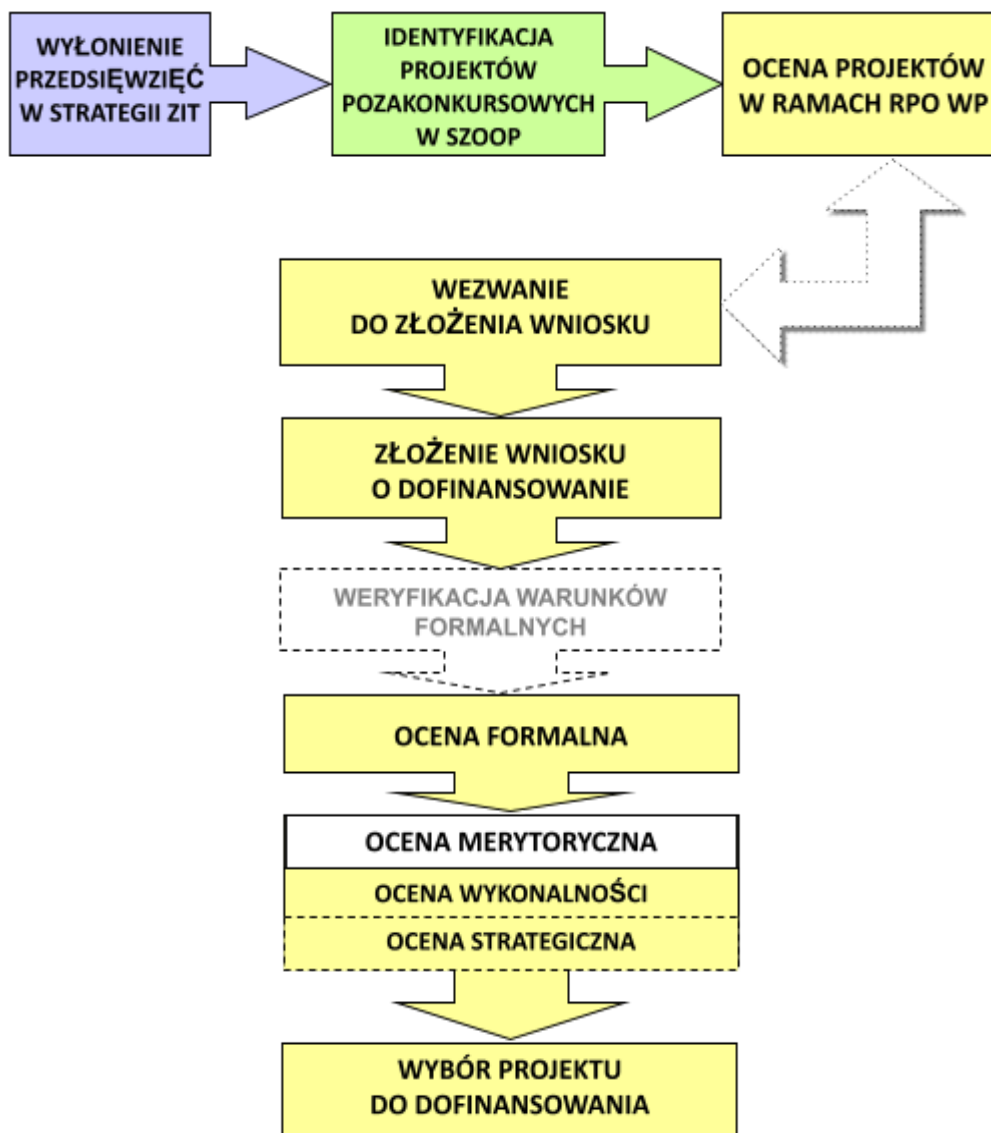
WYŁONIENIE PRZEDSIĘWZIĘĆ W STRATEGII ZIT

IDENTYFIKACJA PROJEKTÓW POZAKONKURSOWYCH W SZOOP

OCENA PROJEKTÓW W RAMACH RPO WP

WEZWANIE DO ZŁOŻENIA WNIOSKU

ZŁOŻENIE WNIOSKU O DOFINANSOWANIE

WERYFIKACJA WARUNKÓW FORMALNYCH

OCENA FORMALNA

OCENA MERYTORYCZNA

OCENA WYKONALNOŚCI

OCENA STRATEGICZNA

WYBÓR PROJEKTU DO DOFINANSOWANIA